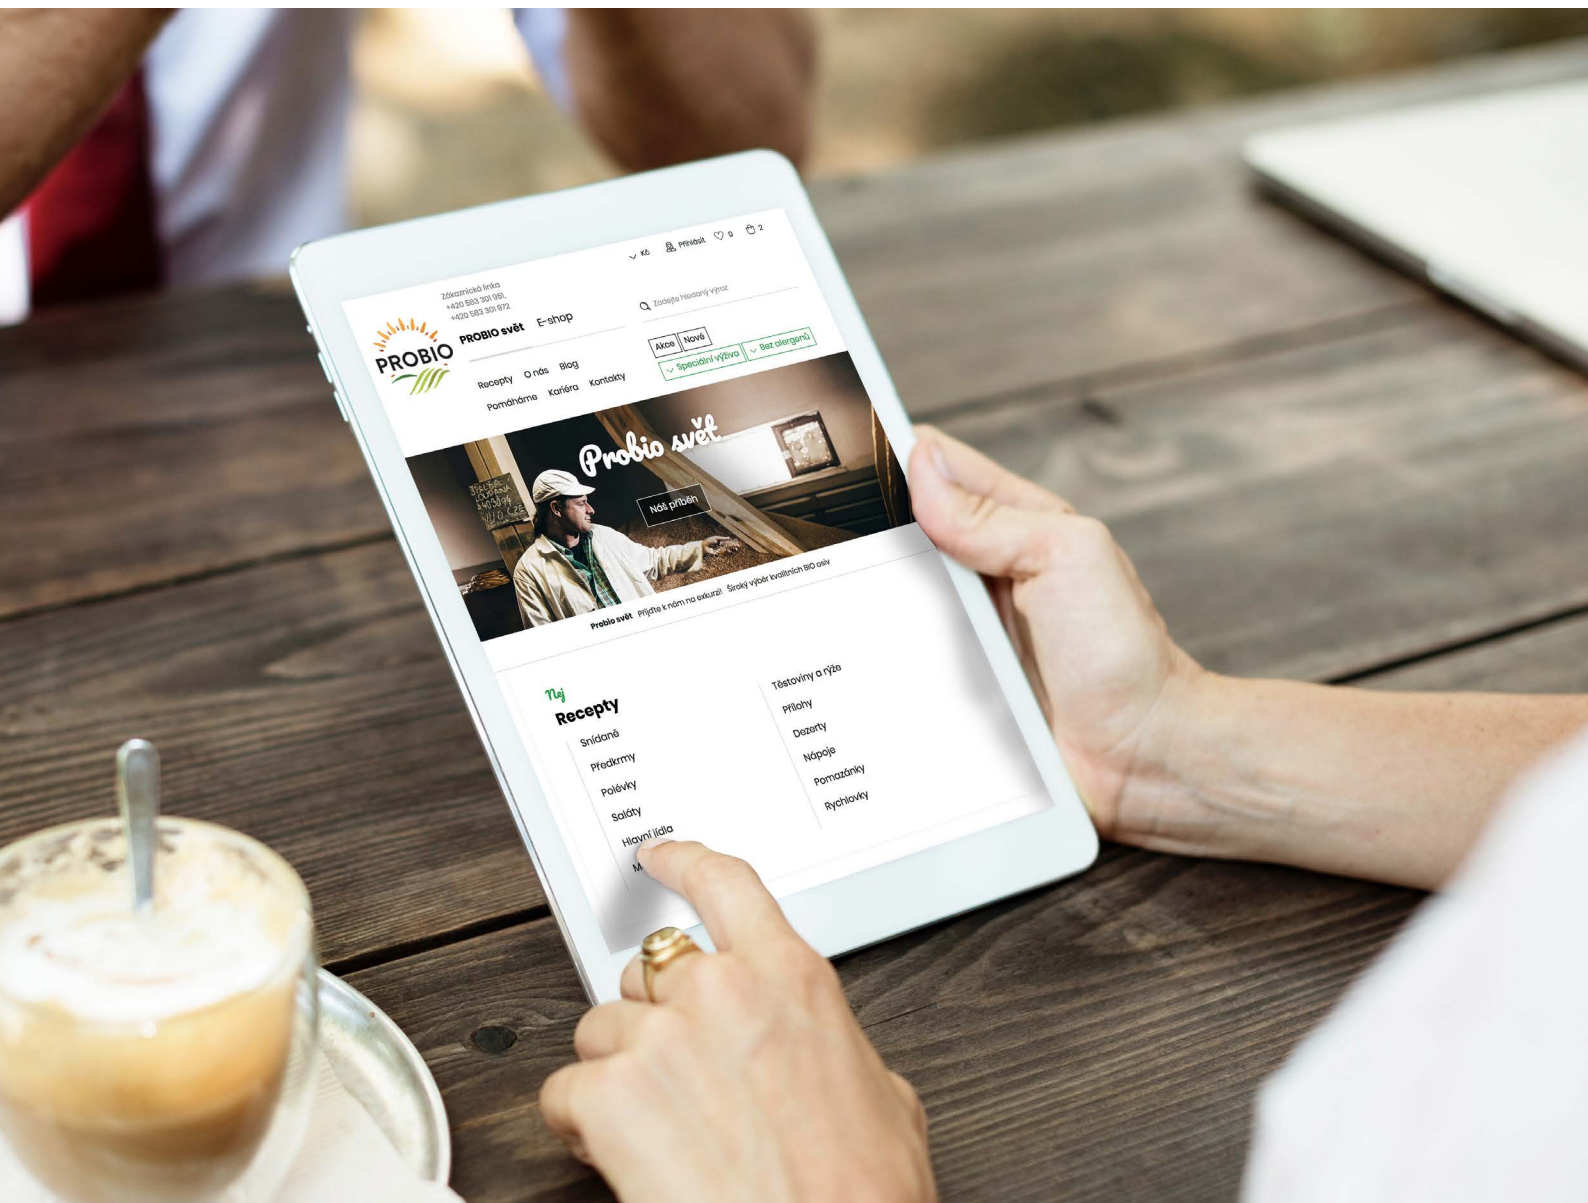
Kč Přihlásit 0 2

Zákaznická linka
+420 583 301 951,
+420 583 301 972

PROBIO

PROBIO svět E-shop

Zadejte hledaný výraz

Akce Nové
Speciální výživa Bez alergenů

Recepty O nás Blog
Pomáháme Kariéra Kontakty

Probio svět

Náš příběh

Probio svět Přijďte k nám na exkurzi! Široký výběr kvalitních BIO osiv

Nej
Recepty
Snídaně
Předkrmy
Polévky
Saláty
Hlavní jídla
M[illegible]

Těstoviny a rýže
Přílohy
Dezerty
Nápoje
Pomazánky
Rychlovky